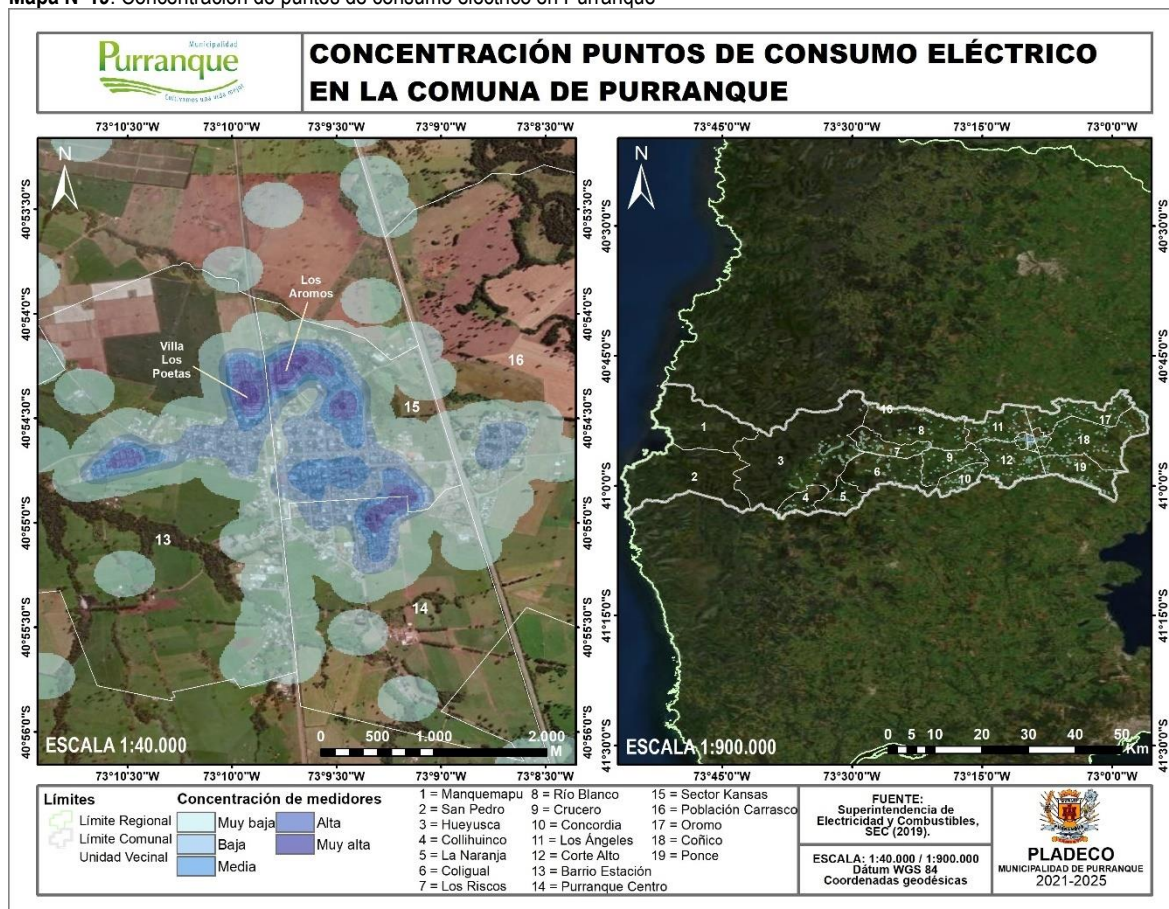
Mapa N°19: Concentración de puntos de consumo eléctrico en Purranque

Municipalidad Purranque
Cultivemos una vida mejor

CONCENTRACIÓN PUNTOS DE CONSUMO ELÉCTRICO EN LA COMUNA DE PURRANQUE

73°10'30"W 73°10'0"W 73°9'30"W 73°9'0"W 73°8'30"W

40°53'30"S 40°54'0"S 40°54'30"S 40°55'0"S 40°55'30"S 40°56'0"S

N

Los Aromos
Villa Los Poetas
16
15
13
14

ESCALA 1:40.000
0 500 1.000 2.000 M

73°45'0"W 73°30'0"W 73°15'0"W 73°0'0"W

40°30'0"S 40°45'0"S 41°0'0"S 41°15'0"S 41°30'0"S

N

1 2 3 4 5 6 7 8 9 10 10 11 12 17 18 19

ESCALA 1:900.000
0 5 10 20 30 40 50 Km

Límites
Límite Regional
Límite Comunal
Unidad Vecinal

Concentración de medidores
Muy baja
Baja
Media
Alta
Muy alta

1 = Manquemapu
2 = San Pedro
3 = Hueyusca
4 = Collihuinco
5 = La Naranja
6 = Coligual
7 = Los Riscos
8 = Río Blanco
9 = Crucero
10 = Concordia
11 = Los Ángeles
12 = Corte Alto
13 = Barrio Estación
14 = Purranque Centro
15 = Sector Kansas
16 = Población Carrasco
17 = Oromo
18 = Coñico
19 = Ponce

FUENTE:
Superintendencia de Electricidad y Combustibles, SEC (2019).

ESCALA: 1:40.000 / 1:900.000
Dátum WGS 84
Coordenadas geodésicas

PLADECO
MUNICIPALIDAD DE PURRANQUE
2021-2025